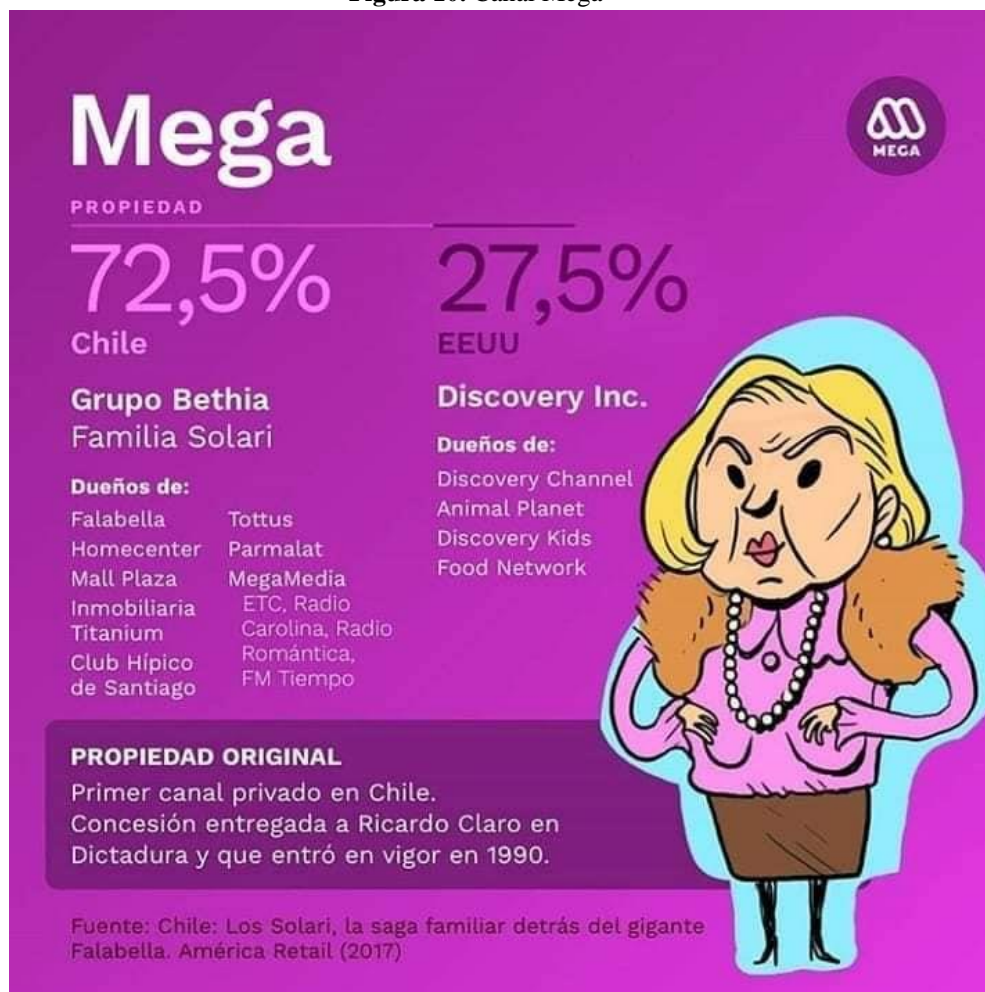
Figura 20. Canal Mega

Mega

MEGA

PROPIEDAD

72,5%
Chile

27,5%
EEUU

Grupo Bethia
Familia Solari

Dueños de:

Falabella
Homecenter
Mall Plaza
Inmobiliaria Titanium
Club Hípico de Santiago

Tottus
Parmalat
MegaMedia
ETC, Radio Carolina, Radio Romántica, FM Tiempo

Discovery Inc.

Dueños de:
Discovery Channel
Animal Planet
Discovery Kids
Food Network

PROPIEDAD ORIGINAL
Primer canal privado en Chile.
Concesión entregada a Ricardo Claro en Dictadura y que entró en vigor en 1990.

Fuente: Chile: Los Solari, la saga familiar detrás del gigante Falabella. América Retail (2017)